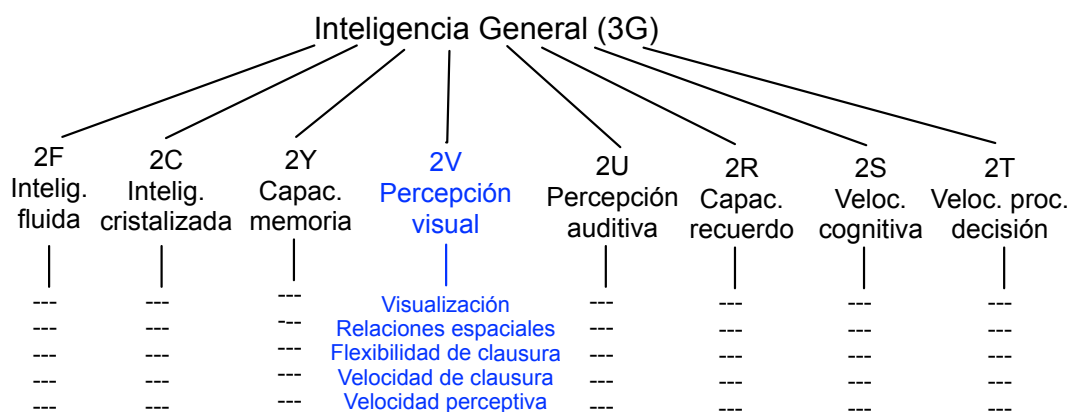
Inteligencia General (3G)

2F
Intelig.
fluida
---
---
---
---
---

2C
Intelig.
cristalizada
---
---
---
---
---

2Y
Capac.
memoria
---
---
---
---
---

2V
Percepción
visual
Visualización
Relaciones espaciales
Flexibilidad de clausura
Velocidad de clausura
Velocidad perceptiva

2U
Percepción
auditiva
---
---
---
---
---

2R
Capac.
recuerdo
---
---
---
---
---

2S
Veloc.
cognitiva
---
---
---
---
---

2T
Veloc. proc.
decisión
---
---
---
---
---